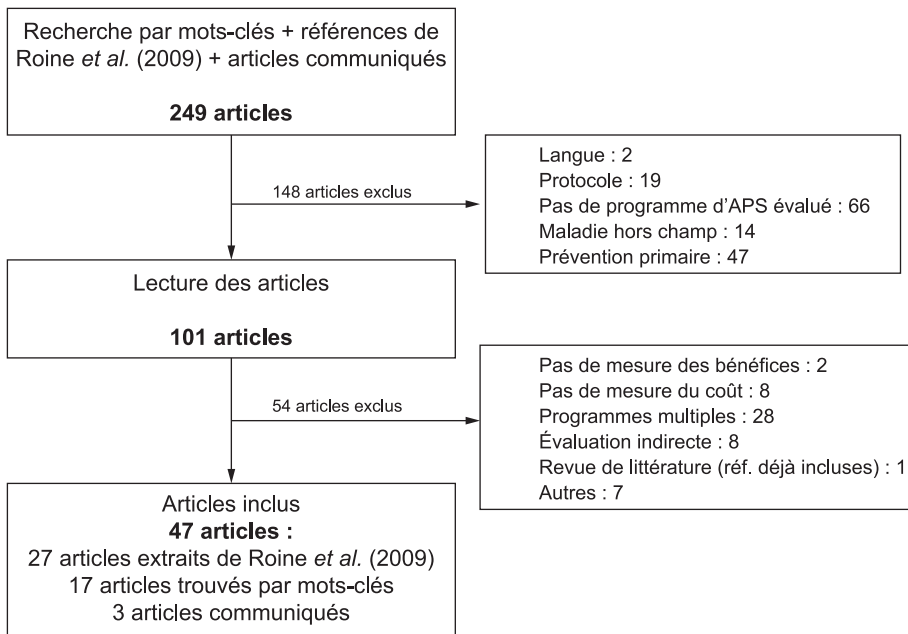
Recherche par mots-clés + références de Roine *et al.* (2009) + articles communiqués

**249 articles**

148 articles exclus

Langue : 2
Protocole : 19
Pas de programme d'APS évalué : 66
Maladie hors champ : 14
Prévention primaire : 47

Lecture des articles

**101 articles**

54 articles exclus

Pas de mesure des bénéfices : 2
Pas de mesure du coût : 8
Programmes multiples : 28
Évaluation indirecte : 8
Revue de littérature (réf. déjà incluses) : 1
Autres : 7

Articles inclus
**47 articles :**
27 articles extraits de Roine *et al.* (2009)
17 articles trouvés par mots-clés
3 articles communiqués